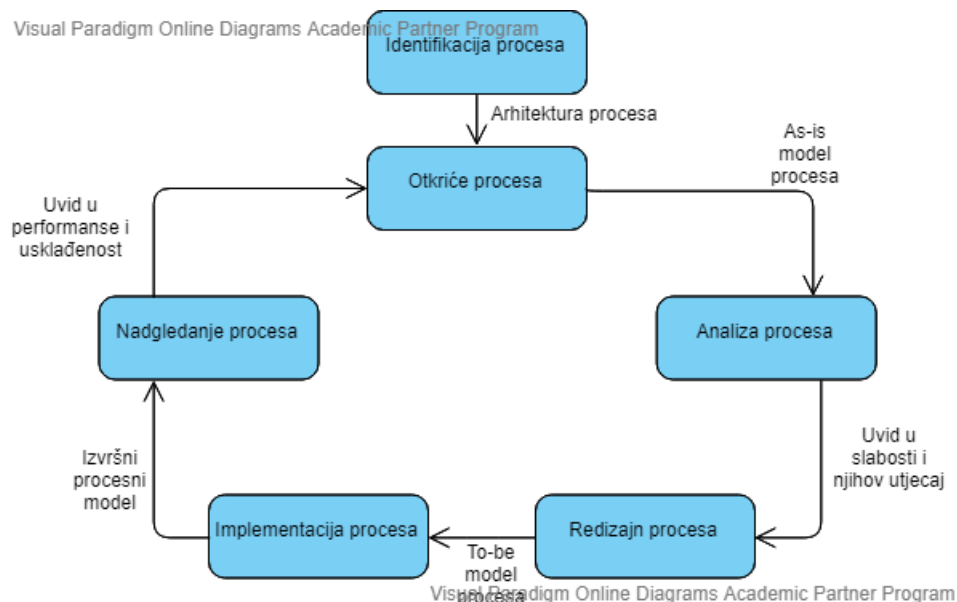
Visual Paradigm Online Diagrams Academic Partner Program

Identifikacija procesa

Arhitektura procesa

Otkriće procesa

As-is model procesa

Uvid u performanse i usklađenost

Nadgledanje procesa

Analiza procesa

Uvid u slabosti i njihov utjecaj

Izvršni procesni model

Implementacija procesa

Redizajn procesa

To-be model procesa

Visual Paradigm Online Diagrams Academic Partner Program